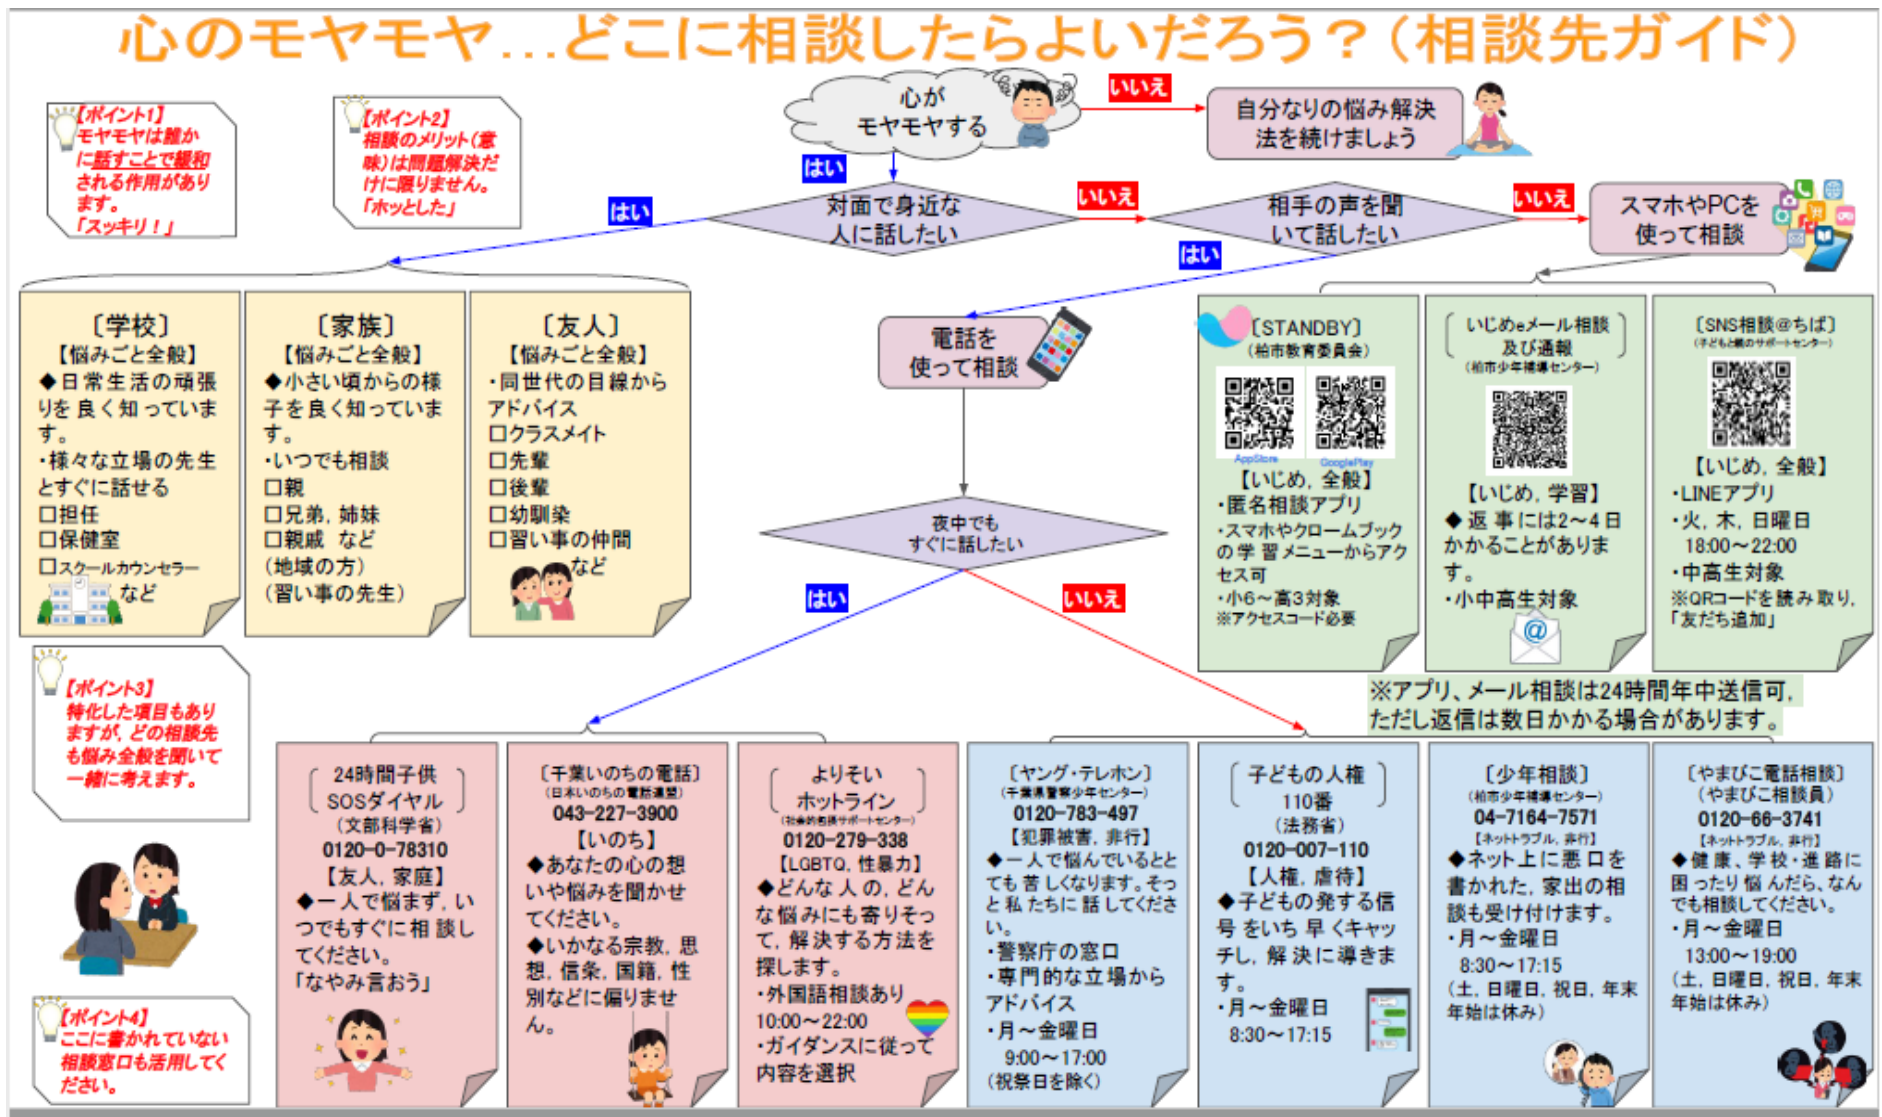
心のモヤモヤ…どこに相談したらよいだろう？（相談先ガイド）

【ポイント1】
モヤモヤは誰かに話すことで緩和される作用があります。
「スッキリ！」

【ポイント2】
相談のメリット（意味）は問題解決だけに限りません。
「ホッとした」

心がモヤモヤする

いいえ

自分なりの悩み解決法を続けましょう

はい

対面で身近な人に話したい

いいえ

相手の声を聞いて話したい

いいえ

スマホやPCを使って相談

はい

はい

〔学校〕
【悩みごと全般】
◆日常生活の頑張りを良く知っています。
・様々な立場の先生とすぐに話せる
□担任
□保健室
□スクールカウンセラー
など

〔家族〕
【悩みごと全般】
◆小さい頃からの様子を良く知っています。
・いつでも相談
□親
□兄弟，姉妹
□親戚　など
（地域の方）
（習い事の先生）

〔友人〕
【悩みごと全般】
・同世代の目線からアドバイス
□クラスメイト
□先輩
□後輩
□幼馴染
□習い事の仲間
など

電話を使って相談

〔STANDBY〕
（柏市教育委員会）
AppStore　GooglePlay
【いじめ，全般】
・匿名相談アプリ
・スマホやクロームブックの学習メニューからアクセス可
・小6～高3対象
※アクセスコード必要

〔いじめeメール相談及び通報〕
（柏市少年補導センター）
【いじめ，学習】
◆返事には2～4日かかることがあります。
・小中高生対象

〔SNS相談＠ちば〕
（子どもと親のサポートセンター）
【いじめ，全般】
・LINEアプリ
・火，木，日曜日
18:00～22:00
・中高生対象
※QRコードを読み取り，「友だち追加」

夜中でもすぐに話したい

はい

いいえ

※アプリ，メール相談は24時間年中送信可，ただし返信は数日かかる場合があります。

【ポイント3】
特化した項目もありますが，どの相談先も悩み全般を聞いて一緒に考えます。

〔24時間子供SOSダイヤル〕
（文部科学省）
0120-0-78310
【友人，家庭】
◆一人で悩まず，いつでもすぐに相談してください。
「なやみ言おう」

〔千葉いのちの電話〕
（日本いのちの電話連盟）
043-227-3900
【いのち】
◆あなたの心の想いや悩みを聞かせてください。
◆いかなる宗教，思想，信条，国籍，性別などに偏りません。

〔よりそいホットライン〕
（社会的包摂サポートセンター）
0120-279-338
【LGBTQ，性暴力】
◆どんな人の，どんな悩みにも寄りそって，解決する方法を探します。
・外国語相談あり
10:00～22:00
・ガイダンスに従って内容を選択

〔ヤング・テレホン〕
（千葉県警察少年センター）
0120-783-497
【犯罪被害，非行】
◆一人で悩んでいるととても苦しくなります。そっと私たちに話してください。
・警察庁の窓口
・専門的な立場からアドバイス
・月～金曜日
9:00～17:00
（祝祭日を除く）

〔子どもの人権110番〕
（法務省）
0120-007-110
【人権，虐待】
◆子どもの発する信号をいち早くキャッチし，解決に導きます。
・月～金曜日
8:30～17:15

〔少年相談〕
（柏市少年補導センター）
04-7164-7571
【ネットトラブル，非行】
◆ネット上に悪口を書かれた，家出の相談も受け付けます。
・月～金曜日
8:30～17:15
（土，日曜日，祝日，年末年始は休み）

〔やまびこ電話相談〕
（やまびこ相談員）
0120-66-3741
【ネットトラブル，非行】
◆健康，学校・進路に困ったり悩んだら，なんでも相談してください。
・月～金曜日
13:00～19:00
（土，日曜日，祝日，年末年始は休み）

【ポイント4】
ここに書かれていない相談窓口も活用してください。